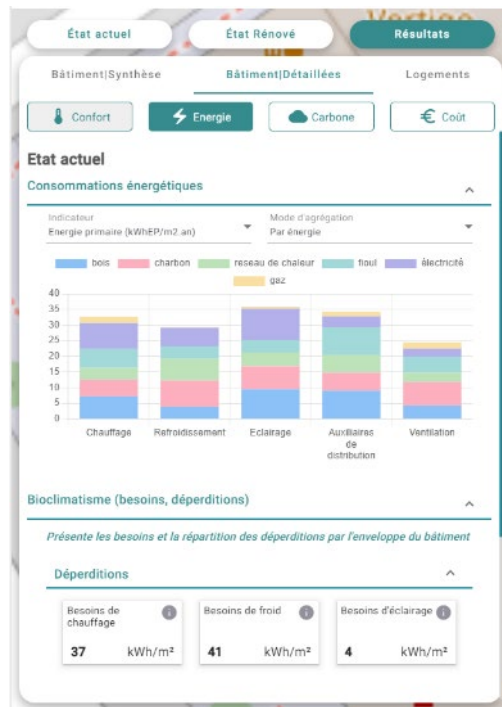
État actuel
État Rénové
Résultats

Bâtiment|Synthèse
Bâtiment|Détaillées
Logements

Confort
Energie
Carbone
Coût

Etat actuel

Consommations énergétiques

Indicateur
Energie primaire (kWhEP/m2.an)

Mode d'agrégation
Par énergie

bois
charbon
reseau de chaleur
fioul
électricité
gaz

40
35
30
25
20
15
10
5
0

Chauffage
Refroidissement
Eclairage
Auxiliaires de distribution
Ventilation

Bioclimatisme (besoins, déperditions)

Présente les besoins et la répartition des déperditions par l'enveloppe du bâtiment

Déperditions

Besoins de chauffage
37 kWh/m²

Besoins de froid
41 kWh/m²

Besoins d'éclairage
4 kWh/m²